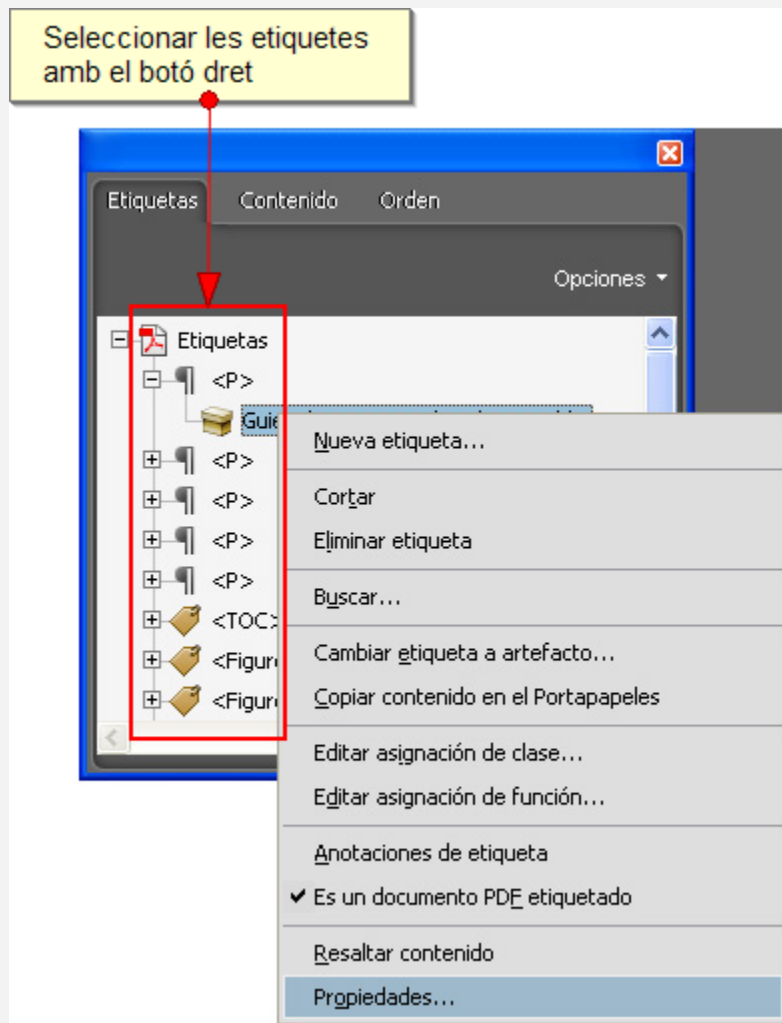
Seleccionar les etiquetes amb el botó dret

Etiquetas Contenido Orden

Opciones

Etiquetas
<P>
Guie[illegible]
<P>
<P>
<P>
<P>
<TOC>
<Figure
<Figure

Nueva etiqueta...
Cortar
Eliminar etiqueta
Buscar...
Cambiar etiqueta a artefacto...
Copiar contenido en el Portapapeles
Editar asignación de clase...
Editar asignación de función...
Anotaciones de etiqueta
✔ Es un documento PDF etiquetado
Resaltar contenido
Propiedades...